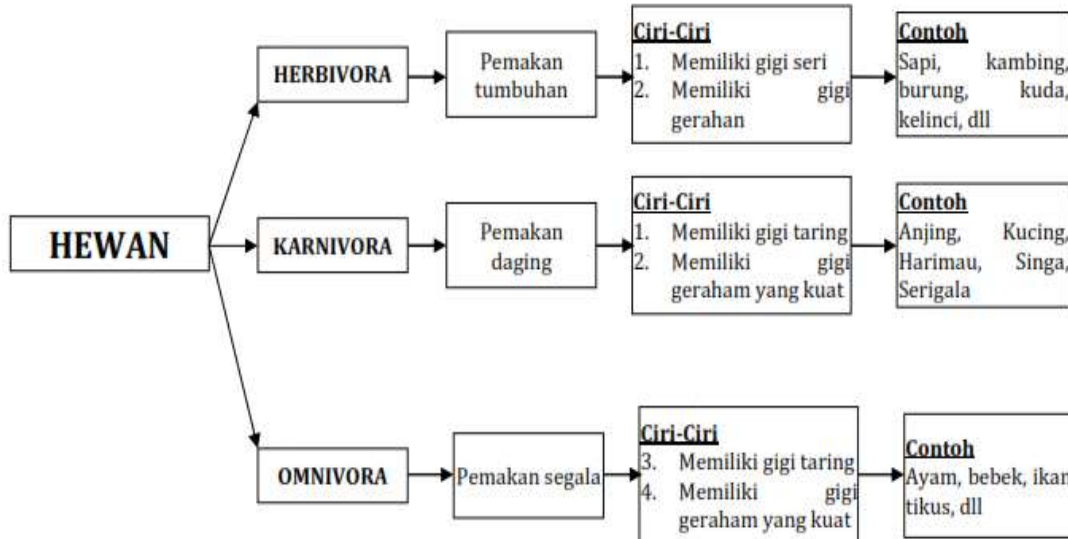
HEWAN

HERBIVORA

Pemakan tumbuhan

Ciri-Ciri
1. Memiliki gigi seri
2. Memiliki gigi gerahan

Contoh
Sapi, kambing, burung, kuda, kelinci, dll

KARNIVORA

Pemakan daging

Ciri-Ciri
1. Memiliki gigi taring
2. Memiliki gigi geraham yang kuat

Contoh
Anjing, Kucing, Harimau, Singa, Serigala

OMNIVORA

Pemakan segala

Ciri-Ciri
3. Memiliki gigi taring
4. Memiliki gigi geraham yang kuat

Contoh
Ayam, bebek, ikan tikus, dll